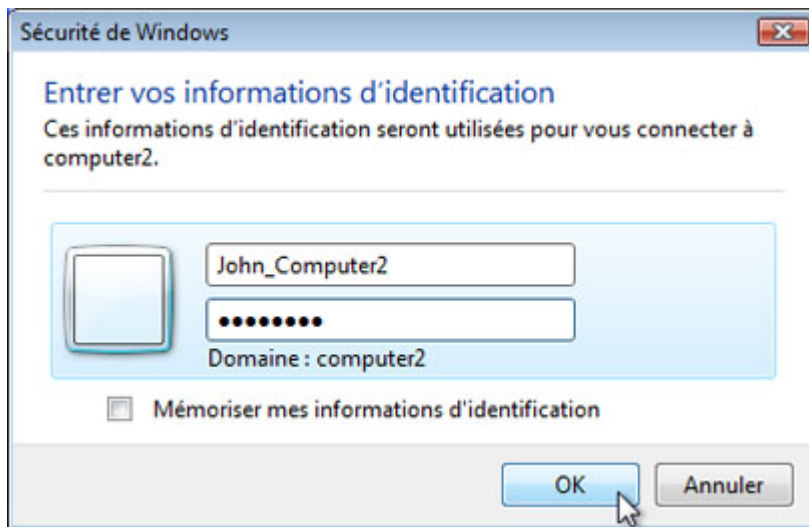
Sécurité de Windows

Entrer vos informations d'identification

Ces informations d'identification seront utilisées pour vous connecter à computer2.

John_Computer2

••••••••

Domaine : computer2

Mémoriser mes informations d'identification

OK

Annuler